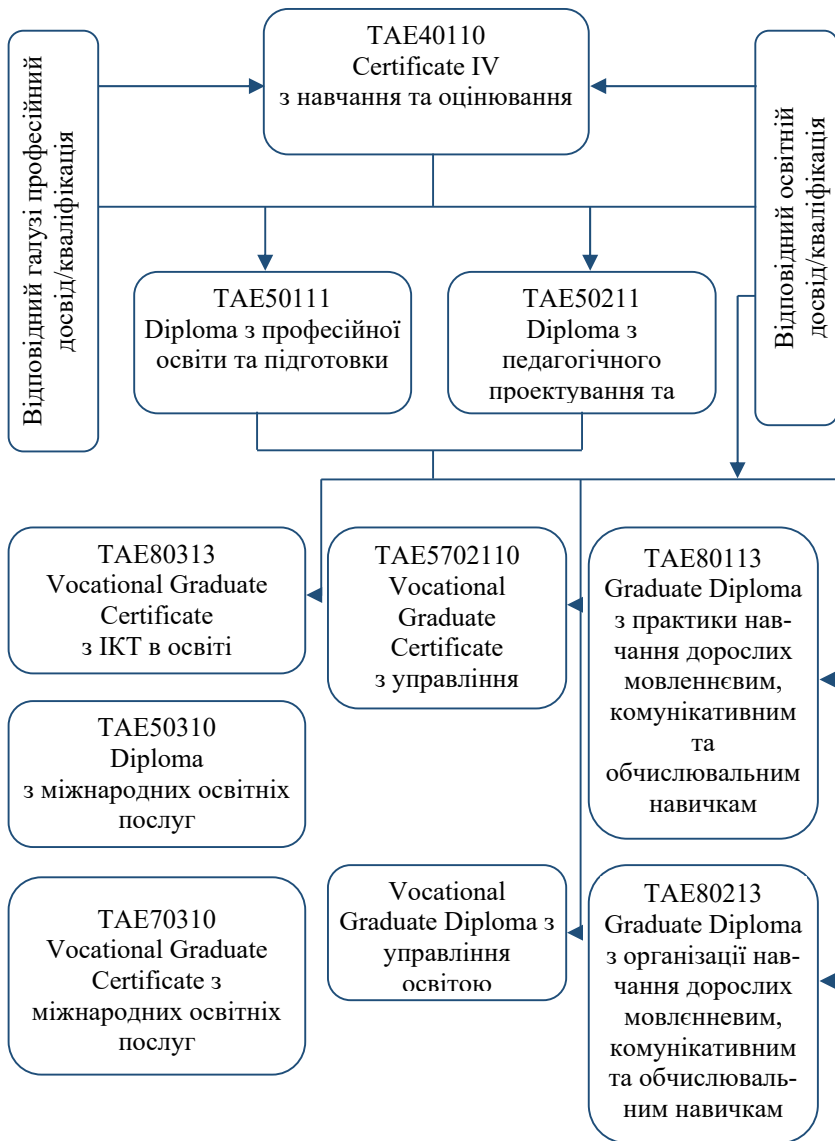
Відповідний галузі професійний досвід/кваліфікація

TAE40110
Certificate IV
з навчання та оцінювання

Відповідний освітній досвід/кваліфікація

TAE50111
Diploma з професійної освіти та підготовки

TAE50211
Diploma з педагогічного проектування та

TAE80313
Vocational Graduate Certificate
з ІКТ в освіті

TAE5702110
Vocational Graduate Certificate
з управління

TAE80113
Graduate Diploma з практики навчання дорослих мовленнєвим, комунікативним та обчислювальним навичкам

TAE50310
Diploma
з міжнародних освітніх послуг

TAE70310
Vocational Graduate Certificate з міжнародних освітніх послуг

Vocational Graduate Diploma з управління освітою

TAE80213
Graduate Diploma з організації навчання дорослих мовлєнневим, комунікативним та обчислювальним навичкам